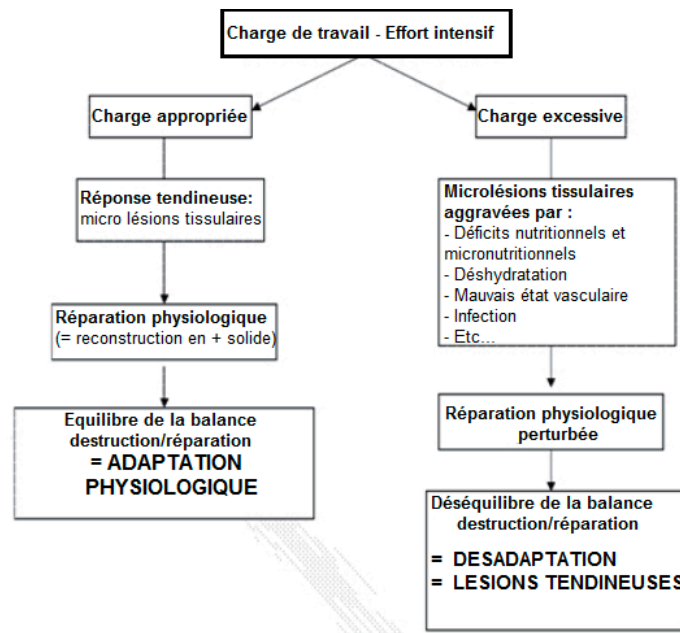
Charge de travail - Effort intensif

Charge appropriée

Réponse tendineuse: micro lésions tissulaires

Réparation physiologique (= reconstruction en + solide)

Equilibre de la balance destruction/réparation = ADAPTATION PHYSIOLOGIQUE

Charge excessive

Microlésions tissulaires aggravées par :
- Déficits nutritionnels et micronutritionnels
- Déshydratation
- Mauvais état vasculaire
- Infection
- Etc...

Réparation physiologique perturbée

Déséquilibre de la balance destruction/réparation
= DESADAPTATION
= LESIONS TENDINEUSES